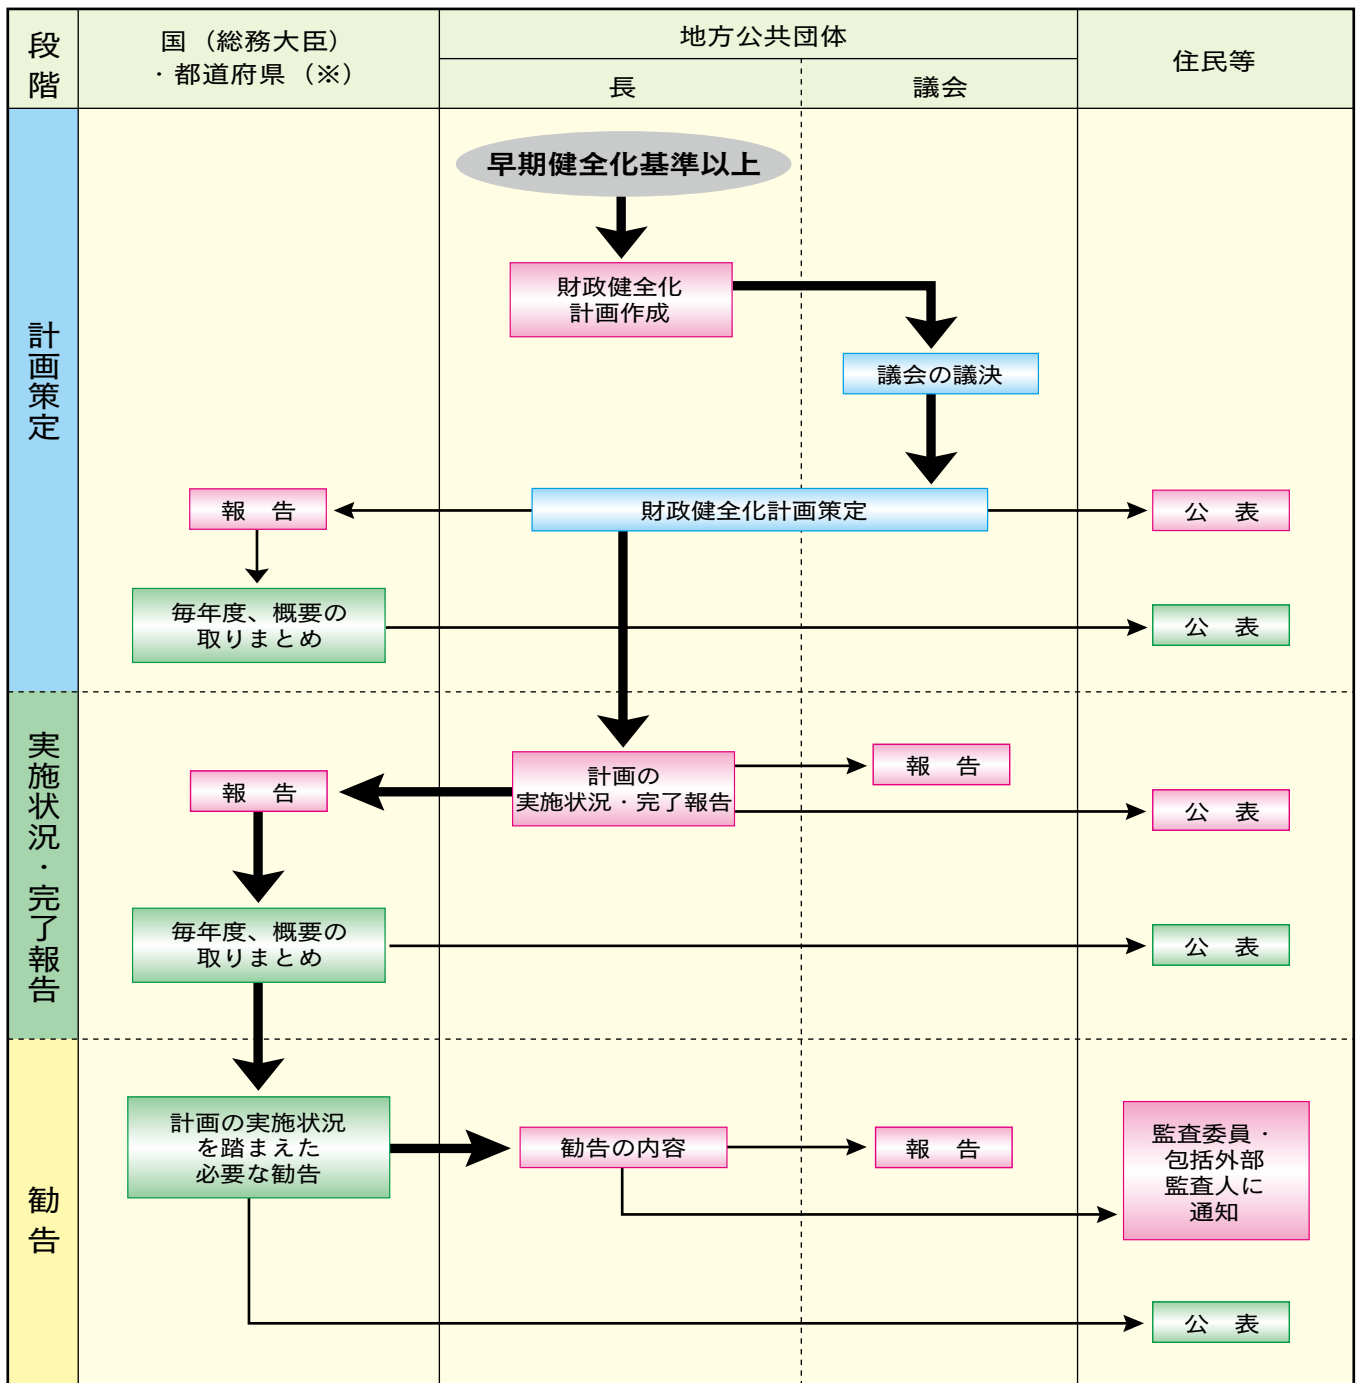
| 段階 | 国（総務大臣）・都道府県（※） | 地方公共団体 長 | 地方公共団体 議会 | 住民等 |
|---|---|---|---|---|

早期健全化基準以上

財政健全化計画作成

議会の議決

報　告

財政健全化計画策定

公　表

毎年度、概要の取りまとめ

公　表

計画策定

報　告

計画の実施状況・完了報告

報　告

公　表

毎年度、概要の取りまとめ

公　表

実施状況・完了報告

計画の実施状況を踏まえた必要な勧告

勧告の内容

報　告

監査委員・包括外部監査人に通知

公　表

勧告